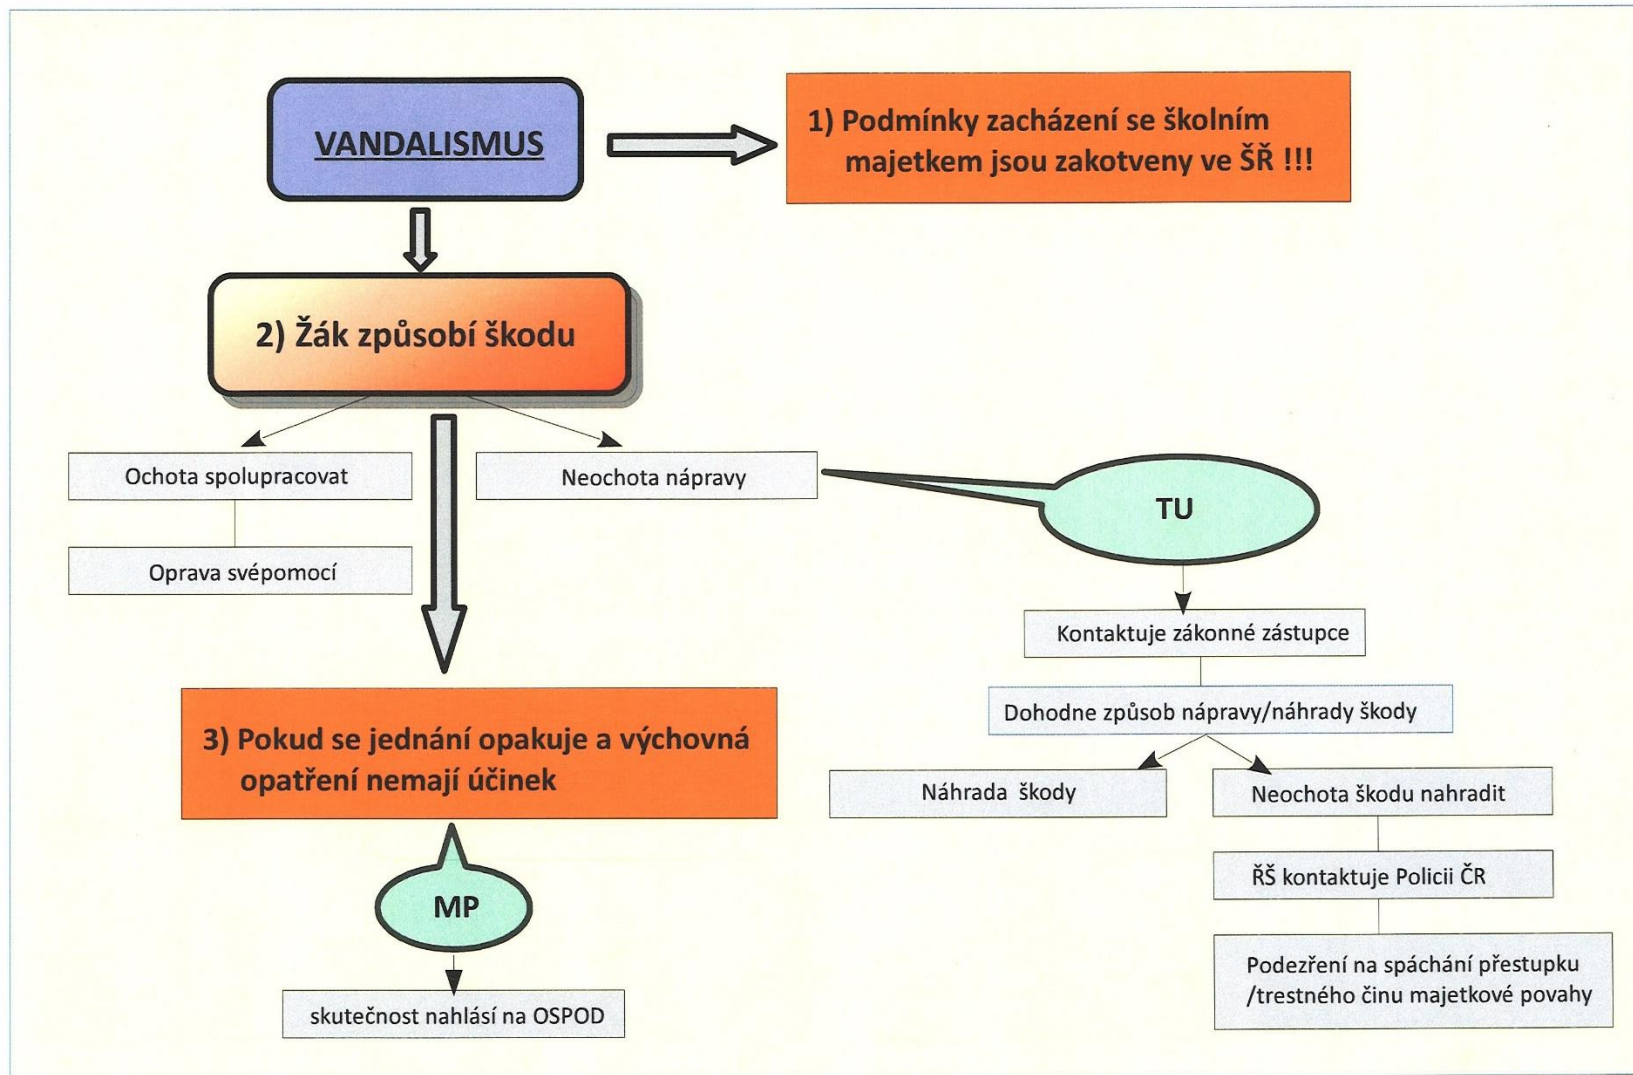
VANDALISMUS

1) Podmínky zacházení se školním majetkem jsou zakotveny ve ŠŘ !!!

2) Žák způsobí škodu

Ochota spolupracovat

Oprava svépomocí

Neochota nápravy

TU

Kontaktuje zákonné zástupce

Dohodne způsob nápravy/náhrady škody

Náhrada škody

Neochota škodu nahradit

ŘŠ kontaktuje Policii ČR

Podezření na spáchání přestupku /trestného činu majetkové povahy

3) Pokud se jednání opakuje a výchovná opatření nemají účinek

MP

skutečnost nahlásí na OSPOD